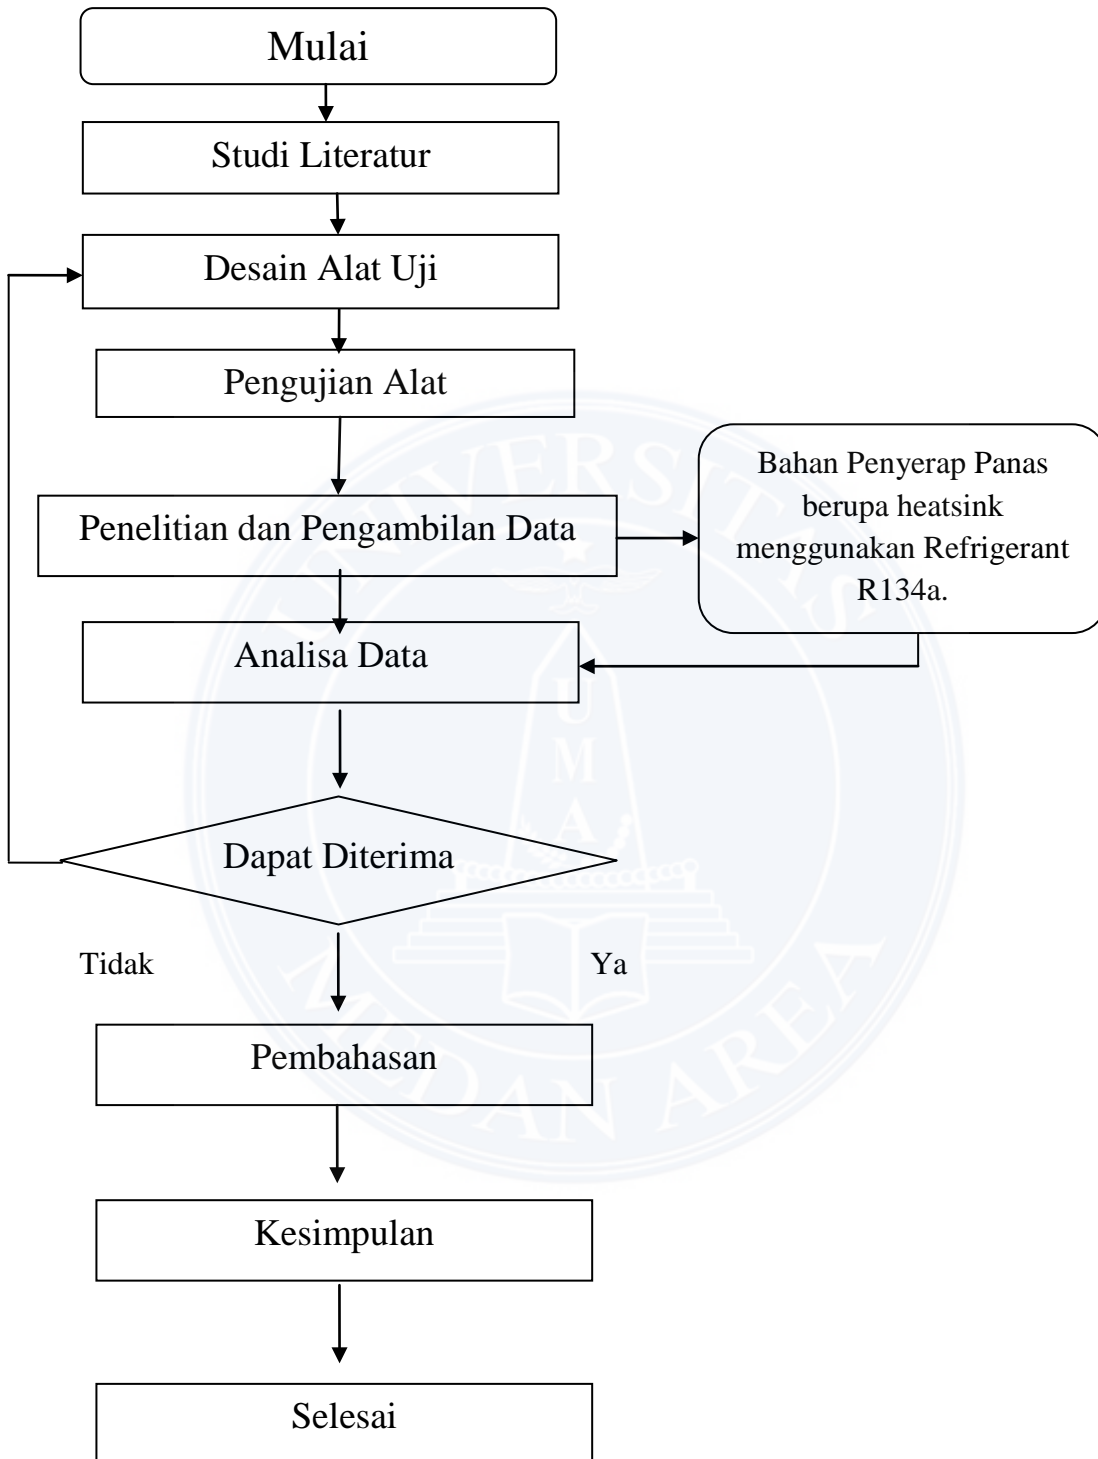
Mulai

Studi Literatur

Desain Alat Uji

Pengujian Alat

Penelitian dan Pengambilan Data

Bahan Penyerap Panas berupa heatsink menggunakan Refrigerant R134a.

Analisa Data

Dapat Diterima

Tidak

Ya

Pembahasan

Kesimpulan

Selesai

UNIVERSITAS MEDAN AREA

U M A